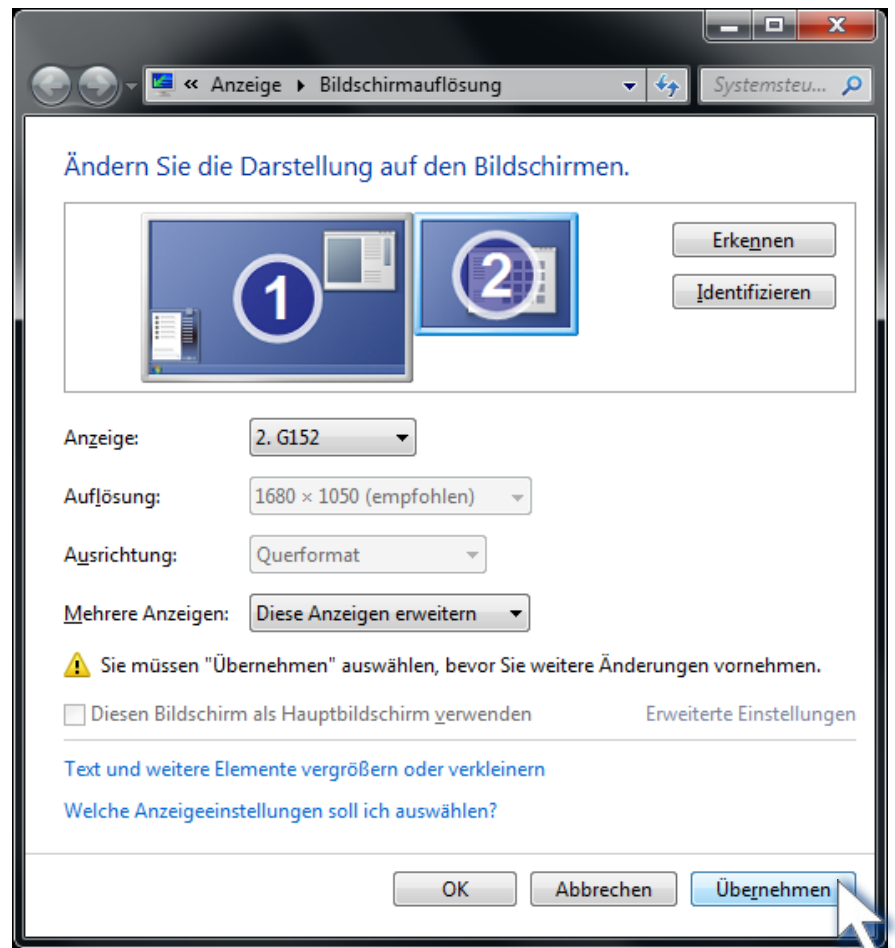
« Anzeige ▸ Bildschirmauflösung

Systemsteu...

Ändern Sie die Darstellung auf den Bildschirmen.

1

2

Erkennen

Identifizieren

Anzeige: 2. G152

Auflösung: 1680 × 1050 (empfohlen)

Ausrichtung: Querformat

Mehrere Anzeigen: Diese Anzeigen erweitern

Sie müssen "Übernehmen" auswählen, bevor Sie weitere Änderungen vornehmen.

Diesen Bildschirm als Hauptbildschirm verwenden

Erweiterte Einstellungen

Text und weitere Elemente vergrößern oder verkleinern

Welche Anzeigeeinstellungen soll ich auswählen?

OK

Abbrechen

Übernehmen